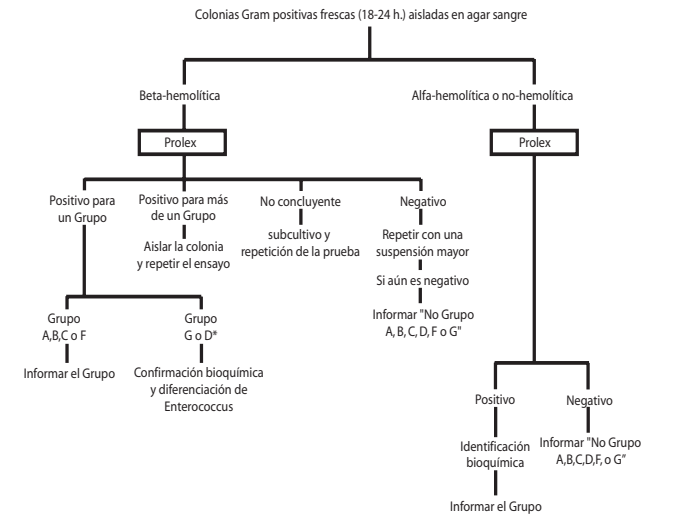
Colonias Gram positivas frescas (18-24 h.) aisladas en agar sangre

Beta-hemolítica

Prolex

Positivo para un Grupo

Grupo A,B,C o F

Informar el Grupo

Grupo G o D*

Confirmación bioquímica y diferenciación de Enterococcus

Positivo para más de un Grupo

Aislar la colonia y repetir el ensayo

No concluyente

subcultivo y repetición de la prueba

Negativo

Repetir con una suspensión mayor

Si aún es negativo

Informar "No Grupo A, B, C, D, F o G"

Alfa-hemolítica o no-hemolítica

Prolex

Positivo

Identificación bioquímica

Informar el Grupo

Negativo

Informar "No Grupo A,B,C,D,F, o G"